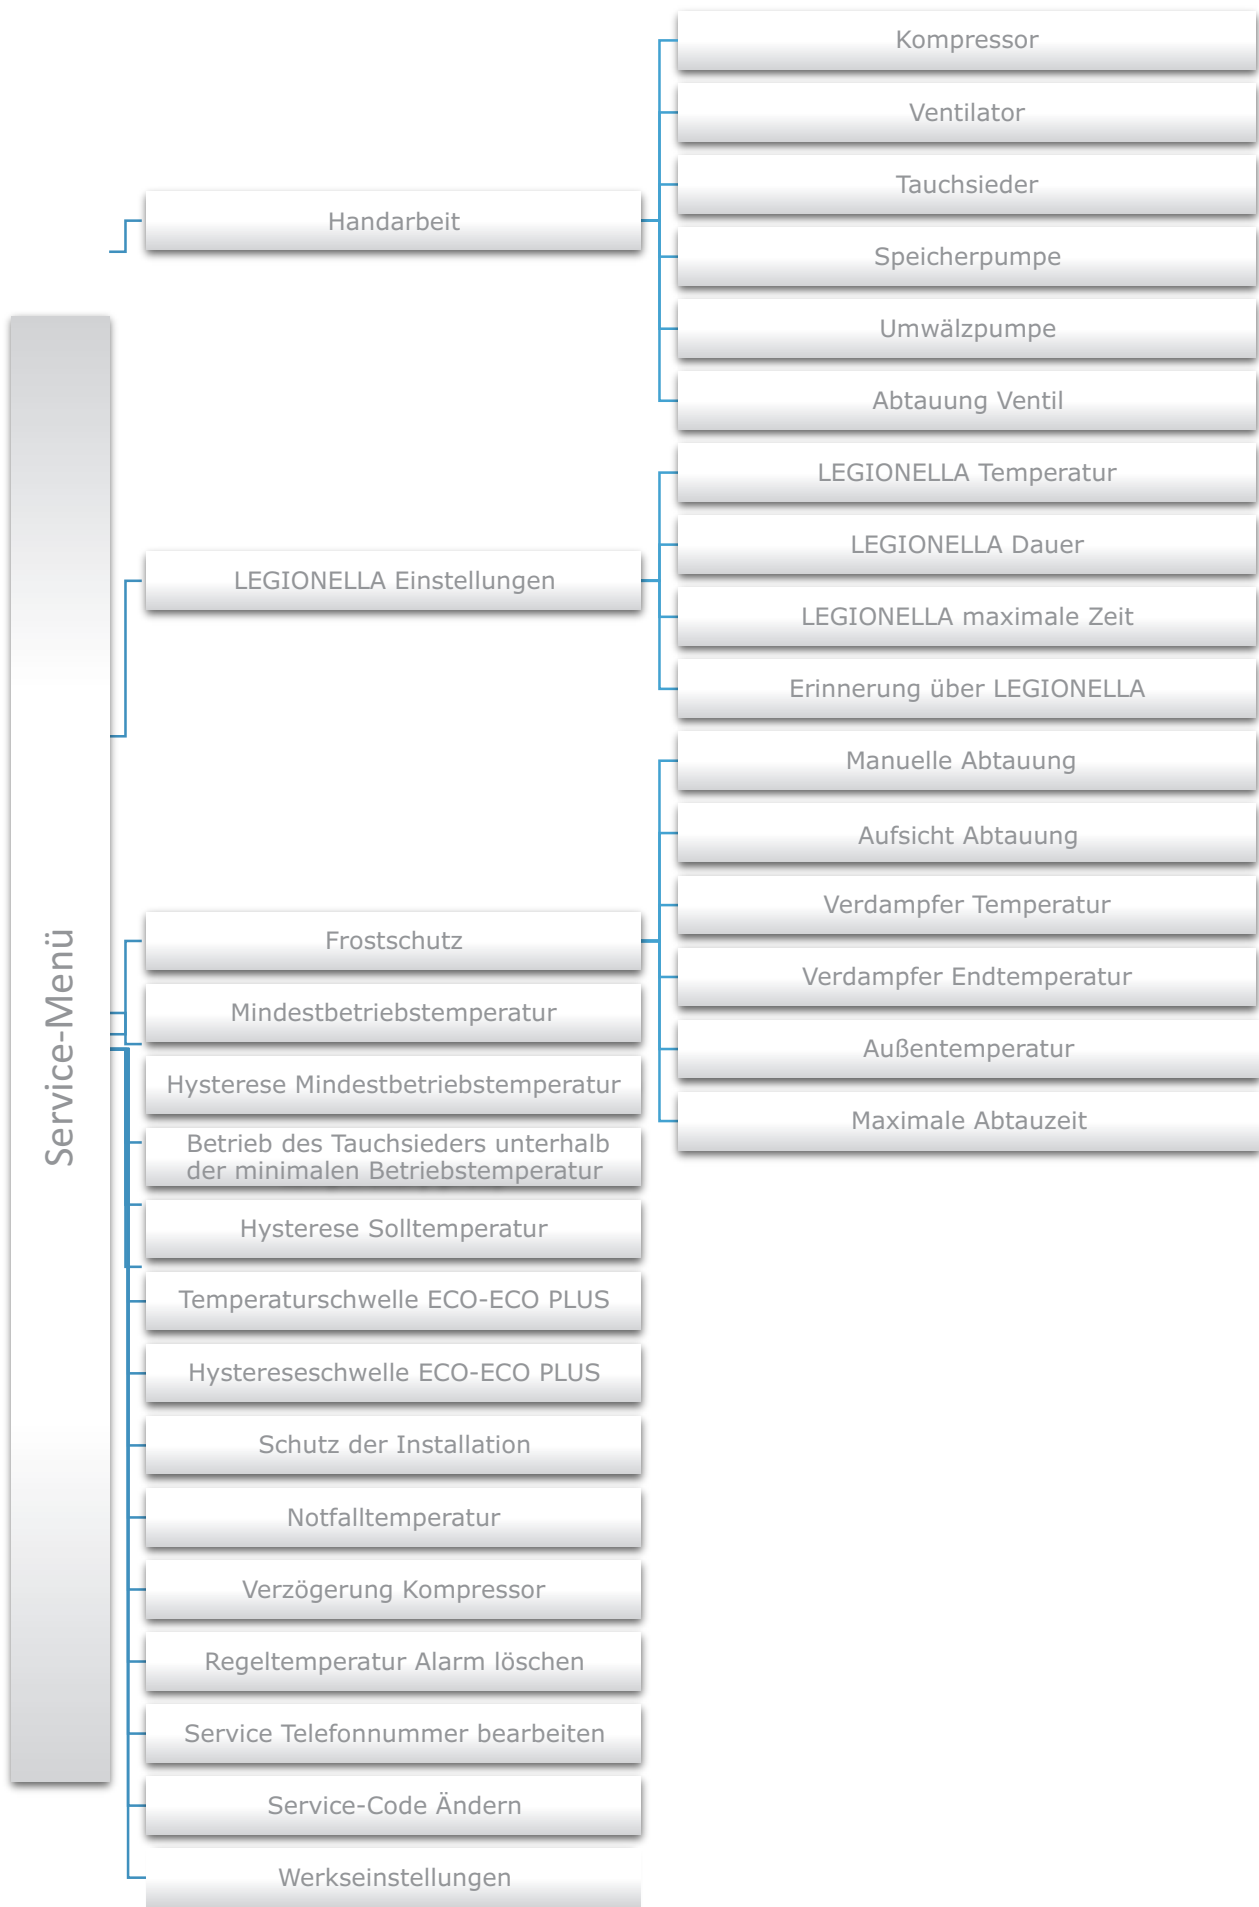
Service-Menü

Handarbeit

Kompressor

Ventilator

Tauchsieder

Speicherpumpe

Umwälzpumpe

Abtauung Ventil

LEGIONELLA Einstellungen

LEGIONELLA Temperatur

LEGIONELLA Dauer

LEGIONELLA maximale Zeit

Erinnerung über LEGIONELLA

Frostschutz

Manuelle Abtauung

Aufsicht Abtauung

Verdampfer Temperatur

Verdampfer Endtemperatur

Außentemperatur

Maximale Abtauzeit

Mindestbetriebstemperatur

Hysterese Mindestbetriebstemperatur

Betrieb des Tauchsieders unterhalb der minimalen Betriebstemperatur

Hysterese Solltemperatur

Temperaturschwelle ECO-ECO PLUS

Hystereseschwelle ECO-ECO PLUS

Schutz der Installation

Notfalltemperatur

Verzögerung Kompressor

Regeltemperatur Alarm löschen

Service Telefonnummer bearbeiten

Service-Code Ändern

Werkseinstellungen